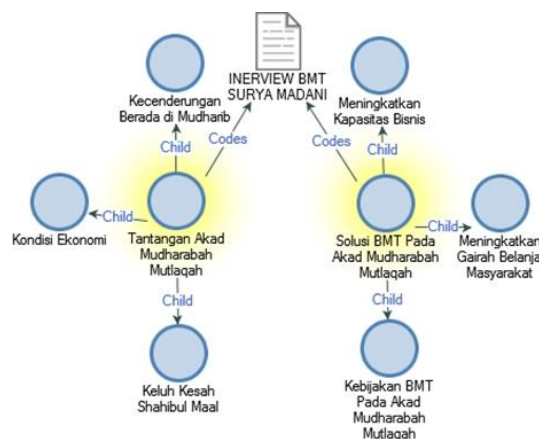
INERVIEW BMT SURYA MADANI

Kecenderungan Berada di Mudharib

Child

Codes

Meningkatkan Kapasitas Bisnis

Codes

Child

Kondisi Ekonomi

Child

Tantangan Akad Mudharabah Mutlaqah

Child

Keluh Kesah Shahibul Maal

Solusi BMT Pada Akad Mudharabah Mutlaqah

Child

Meningkatkan Gairah Belanja Masyarakat

Child

Kebijakan BMT Pada Akad Mudharabah Mutlaqah